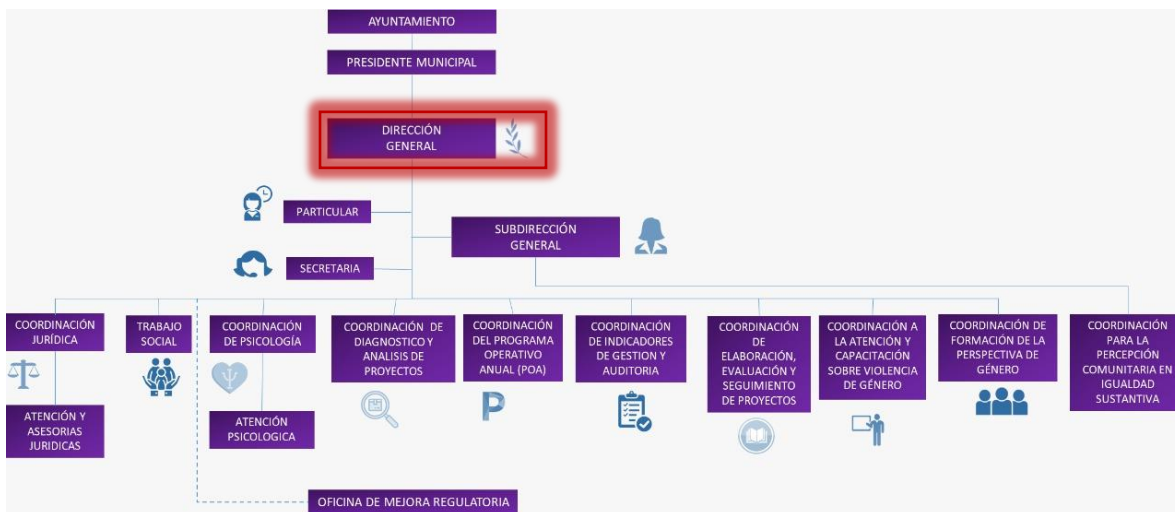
AYUNTAMIENTO

PRESIDENTE MUNICIPAL

DIRECCIÓN GENERAL

PARTICULAR

SUBDIRECCIÓN GENERAL

SECRETARIA

COORDINACIÓN JURÍDICA

ATENCIÓN Y ASESORIAS JURIDICAS

TRABAJO SOCIAL

COORDINACIÓN DE PSICOLOGÍA

ATENCIÓN PSICOLOGICA

COORDINACIÓN DE DIAGNOSTICO Y ANALISIS DE PROYECTOS

COORDINACIÓN DEL PROGRAMA OPERATIVO ANUAL (POA)

COORDINACIÓN DE INDICADORES DE GESTION Y AUDITORIA

COORDINACIÓN DE ELABORACIÓN, EVALUACIÓN Y SEGUIMIENTO DE PROYECTOS

COORDINACIÓN A LA ATENCIÓN Y CAPACITACIÓN SOBRE VIOLENCIA DE GÉNERO

COORDINACIÓN DE FORMACIÓN DE LA PERSPECTIVA DE GÉNERO

COORDINACIÓN PARA LA PERCEPCIÓN COMUNITARIA EN IGUALDAD SUSTANTIVA

OFICINA DE MEJORA REGULATORIA